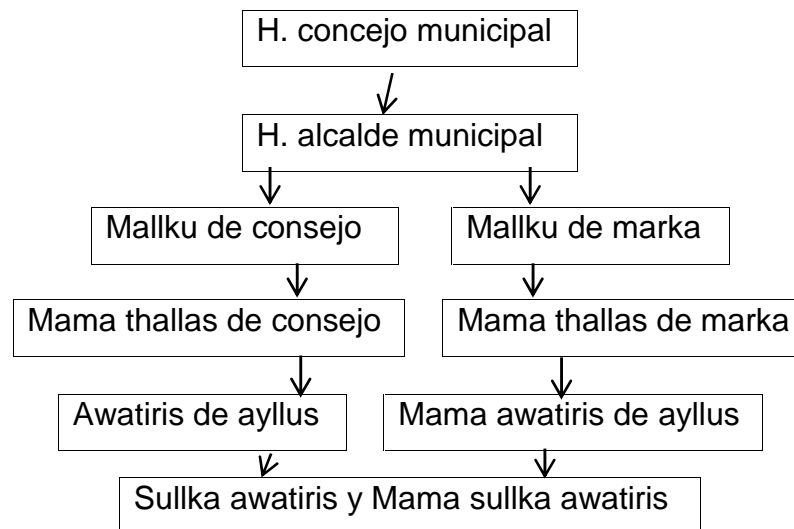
H. concejo municipal

H. alcalde municipal

Mallku de consejo

Mallku de marka

Mama thallas de consejo

Mama thallas de marka

Awatiris de ayllus

Mama awatiris de ayllus

Sullka awatiris y Mama sullka awatiris